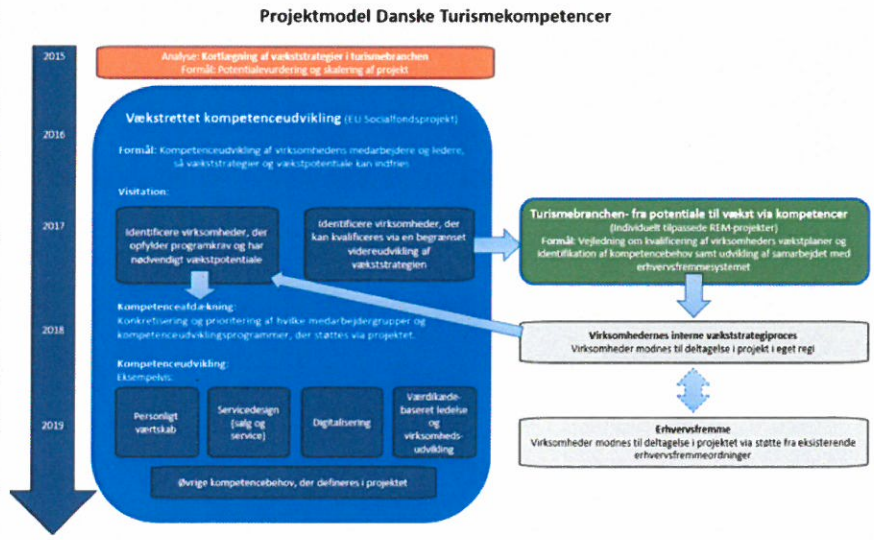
Projektmodel Danske Turismekompetencer

2015

2016

2017

2018

2019

Analyse: Kortlægning af vækststrategier i turismebranchen
Formål: Potentialevurdering og skalering af projekt

Vækstrettet kompetenceudvikling (EU Socialfondsprojekt)

Formål: Kompetenceudvikling af virksomhedens medarbejdere og ledere, så vækststrategier og vækstpotentiale kan indfries

Visitation:

Identificere virksomheder, der opfylder programkrav og har nødvendigt vækstpotentiale

Identificere virksomheder, der kan kvalificeres via en begrænset videreudvikling af vækststrategien

Kompetenceafdækning:
Konkretisering og prioritering af hvilke medarbejdergrupper og kompetenceudviklingsprogrammer, der støttes via projektet.

Kompetenceudvikling:
Eksempelvis:

Personligt værtskab

Servicedesign (salg og service)

Digitalisering

Værdikædebaseret ledelse og virksomhedsudvikling

Øvrige kompetencebehov, der defineres i projektet

Turismebranchen- fra potentiale til vækst via kompetencer
(individuelt tilpassede REM-projekter)
Formål: Vejledning om kvalificering af virksomheders vækstplaner og identifikation af kompetencebehov samt udvikling af samarbejdet med erhvervsfremmesystemet

Virksomhedernes interne vækststrategiproces
Virksomheder modnes til deltagelse i projekt i eget regi

Erhvervsfremme
Virksomheder modnes til deltagelse i projektet via støtte fra eksisterende erhvervsfremmeordninger